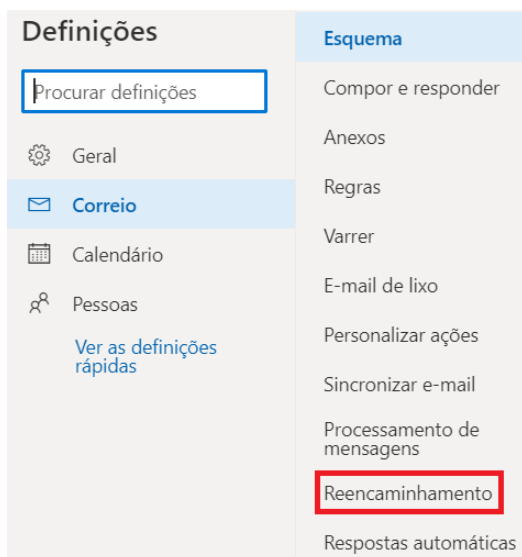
Definições

Procurar definições

Geral

Correio

Calendário

Pessoas

Ver as definições rápidas

Esquema

Compor e responder

Anexos

Regras

Varrer

E-mail de lixo

Personalizar ações

Sincronizar e-mail

Processamento de mensagens

Reencaminhamento

Respostas automáticas